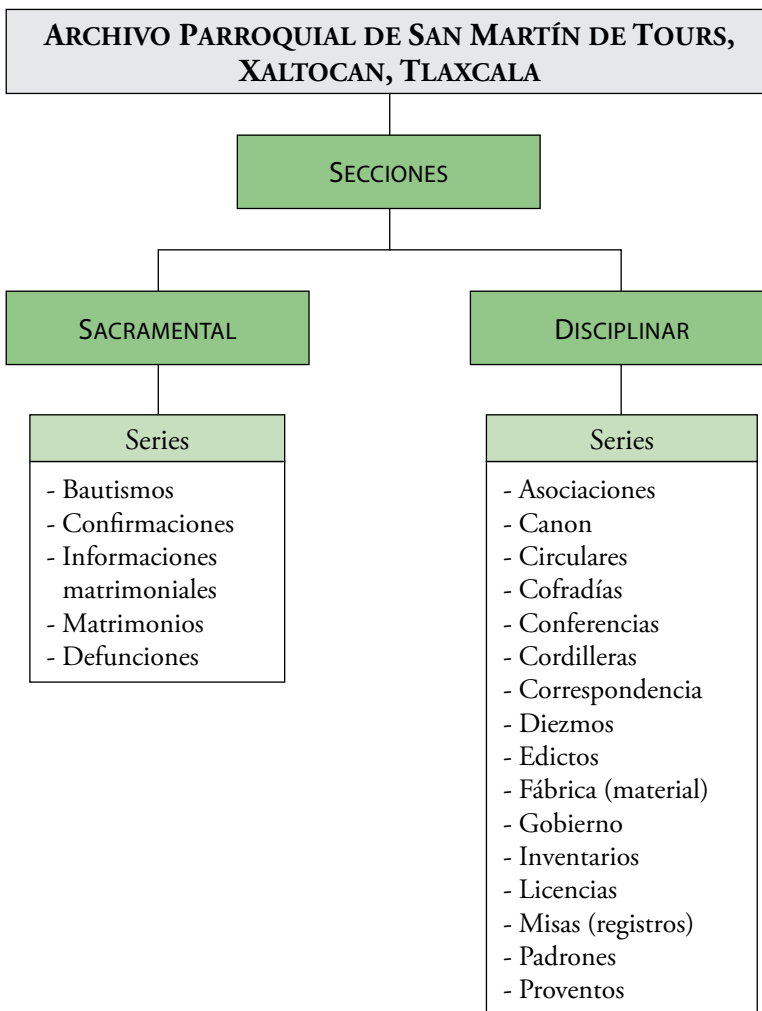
Archivo Parroquial de San Martín de Tours, Xaltocan, Tlaxcala

Secciones

Sacramental

Disciplinar

Series
- Bautismos
- Confirmaciones
- Informaciones matrimoniales
- Matrimonios
- Defunciones

Series
- Asociaciones
- Canon
- Circulares
- Cofradías
- Conferencias
- Cordilleras
- Correspondencia
- Diezmos
- Edictos
- Fábrica (material)
- Gobierno
- Inventarios
- Licencias
- Misas (registros)
- Padrones
- Proventos